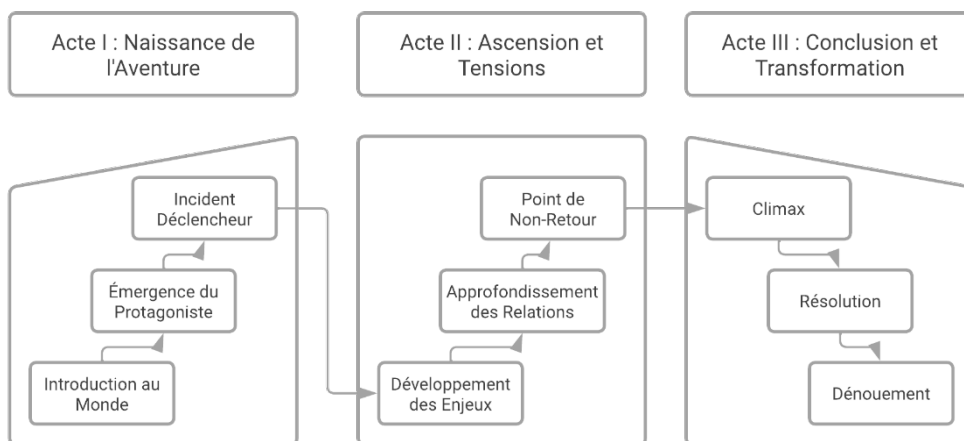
Acte I : Naissance de l'Aventure

Acte II : Ascension et Tensions

Acte III : Conclusion et Transformation

Incident Déclencheur

Émergence du Protagoniste

Introduction au Monde

Point de Non-Retour

Approfondissement des Relations

Développement des Enjeux

Climax

Résolution

Dénouement